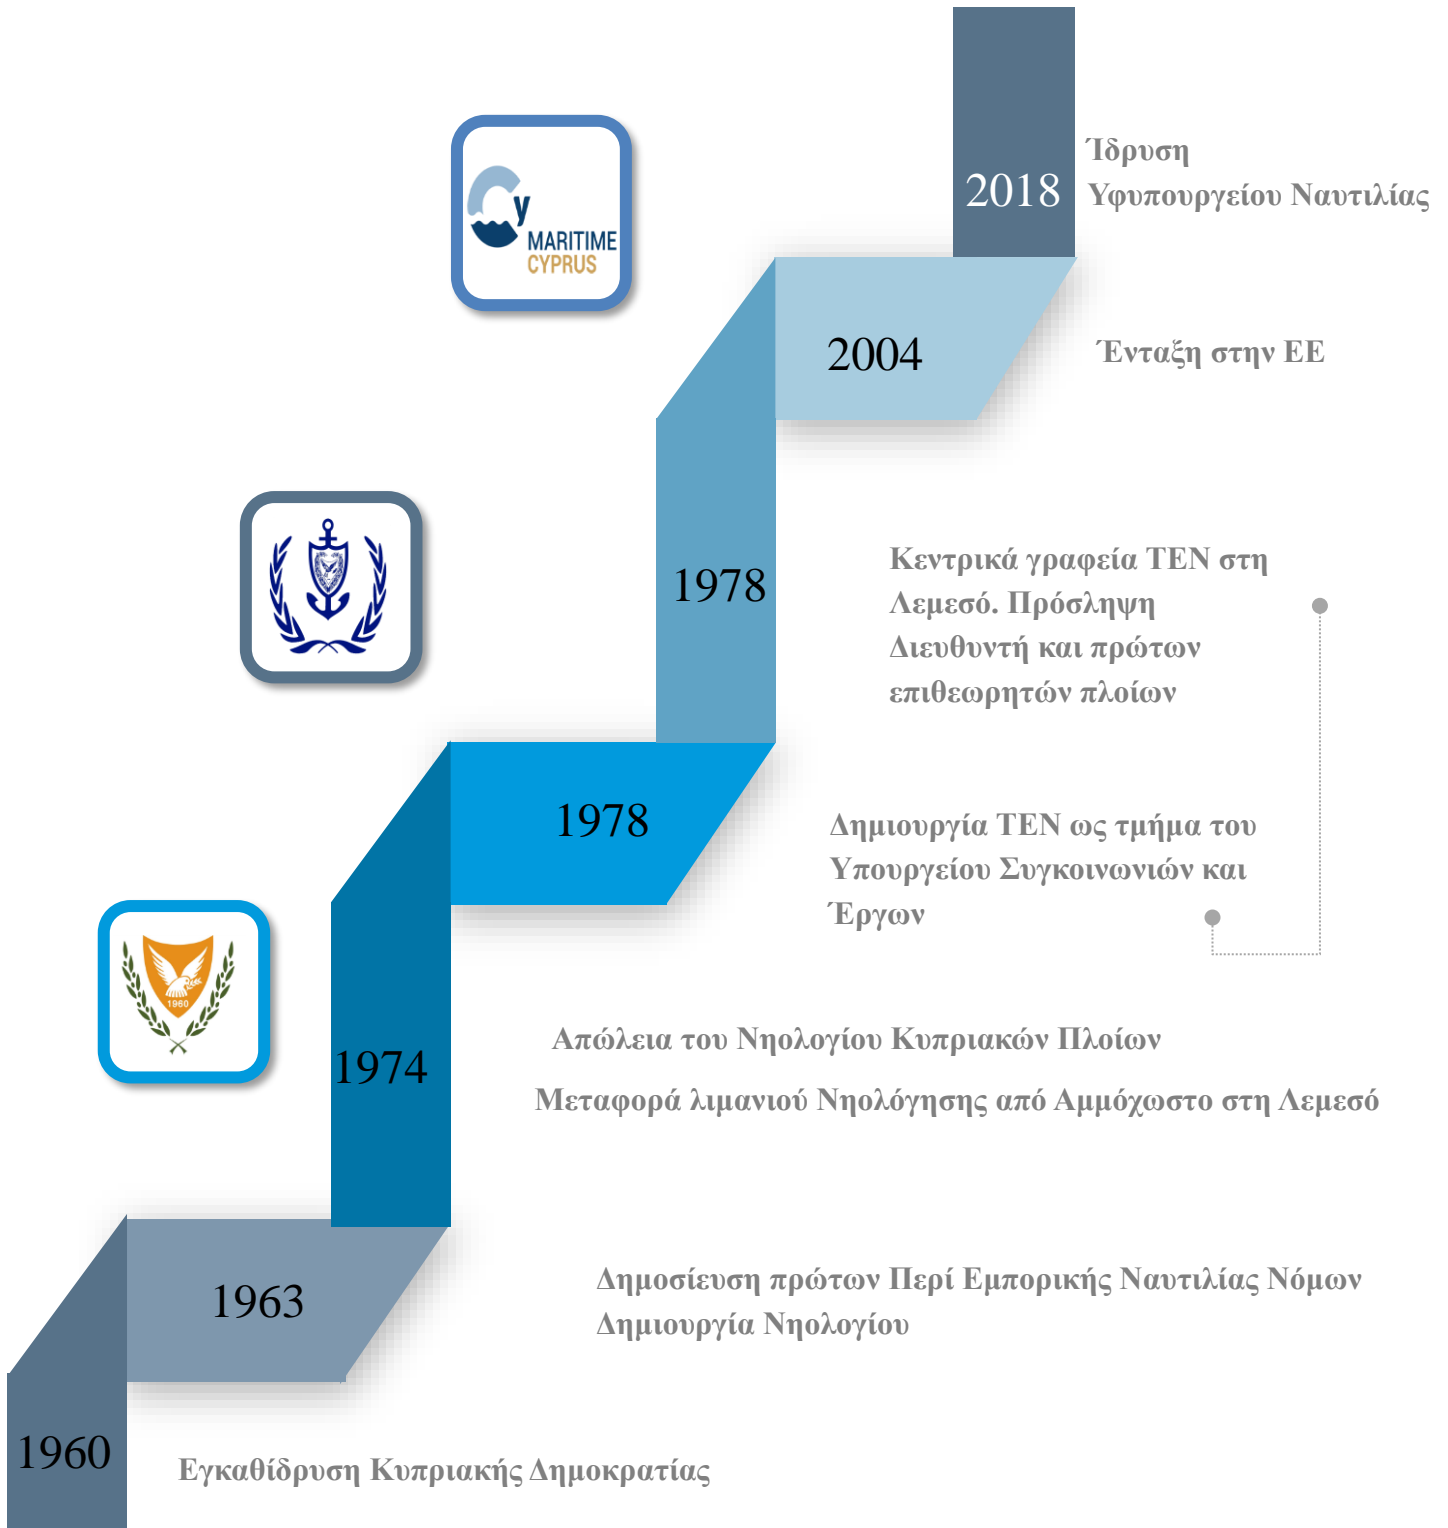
Cy MARITIME CYPRUS

2018 Ίδρυση Υφυπουργείου Ναυτιλίας

2004 Ένταξη στην ΕΕ

1978 Κεντρικά γραφεία ΤΕΝ στη Λεμεσό. Πρόσληψη Διευθυντή και πρώτων επιθεωρητών πλοίων

1978 Δημιουργία ΤΕΝ ως τμήμα του Υπουργείου Συγκοινωνιών και Έργων

1960

1974 Απώλεια του Νηολογίου Κυπριακών Πλοίων

Μεταφορά λιμανιού Νηολόγησης από Αμμόχωστο στη Λεμεσό

1963 Δημοσίευση πρώτων Περί Εμπορικής Ναυτιλίας Νόμων

Δημιουργία Νηολογίου

1960 Εγκαθίδρυση Κυπριακής Δημοκρατίας